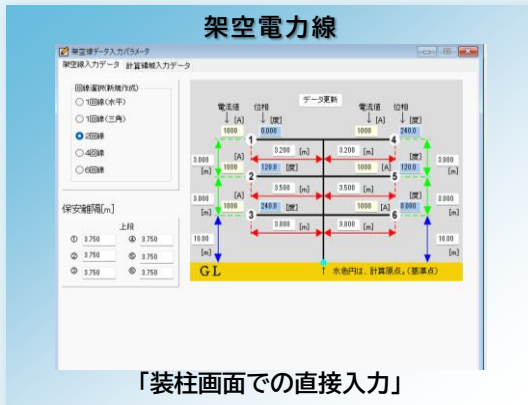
架空電力線

架空線データ入力パラメータ

架空線入力データ　計算線路入力データ

回線選択(新規作成)
1回線(水平)
1回線(三角)
2回線
4回線
6回線

保安離隔[m]
上段
① 3.750　④ 3.750
② 3.750　⑤ 3.750
③ 3.750　⑥ 3.750

データ更新

電流値 [A]　位相 [度]　電流値 [A]　位相 [度]

1000　0.000　1000　240.0

1　4

3.200 [m]　3.200 [m]

[A] 1000　120.0 [度]　1000 [A]　120.0 [度]

2　5

3.500 [m]　3.500 [m]

1000　240.0 [度]　1000 [A]　0.000 [度]

3　6

3.800 [m]　3.800 [m]

3.000 [m]　3.000 [m]　3.000 [m]　3.000 [m]　10.00 [m]　10.00 [m]

GL

水色円は、計算原点。(基準点)

「装柱画面での直接入力」